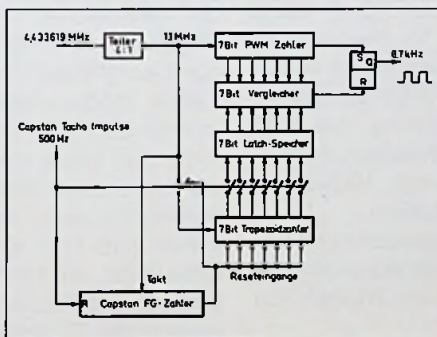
4,433619 MHz

Teiler 4:1

1,1 MHz

7 Bit PWM Zähler

S Q

R

8,7 kHz

7 Bit Vergleicher

Capstan Tacho Impulse 500 Hz

7 Bit Latch-Speicher

7 Bit Trapezoidzähler

Takt

Reseteingänge

R Capstan FG-Zähler